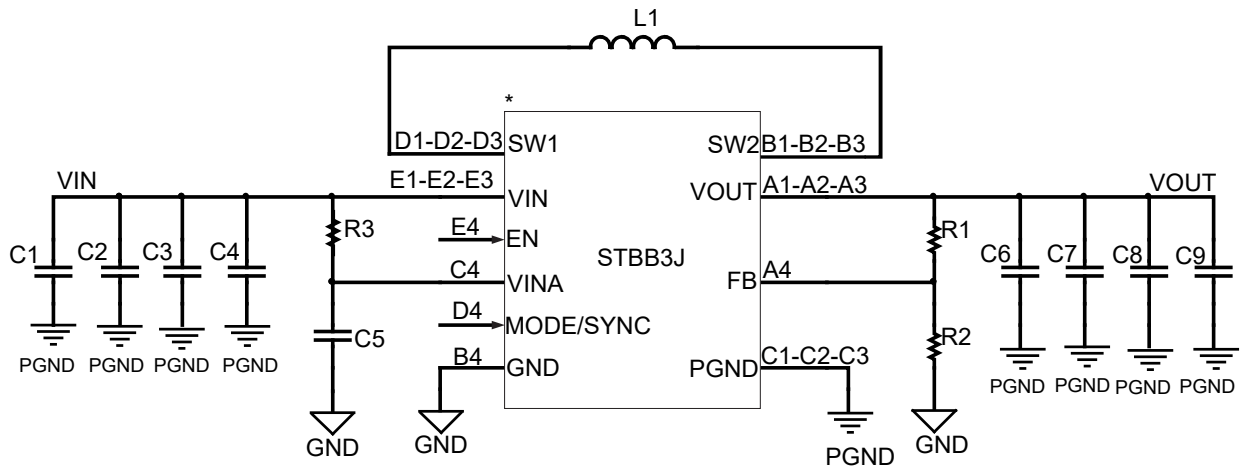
L1

*

D1-D2-D3 SW1
SW2 B1-B2-B3

VIN
E1-E2-E3 VIN
VOUT A1-A2-A3
VOUT

R3
E4 EN
STBB3J
R1

C1 C2 C3 C4
C4 VINA
FB A4
C6 C7 C8 C9

D4 MODE/SYNC
R2

C5

B4 GND
PGND C1-C2-C3

PGND PGND PGND PGND
PGND PGND PGND PGND

GND GND PGND GND